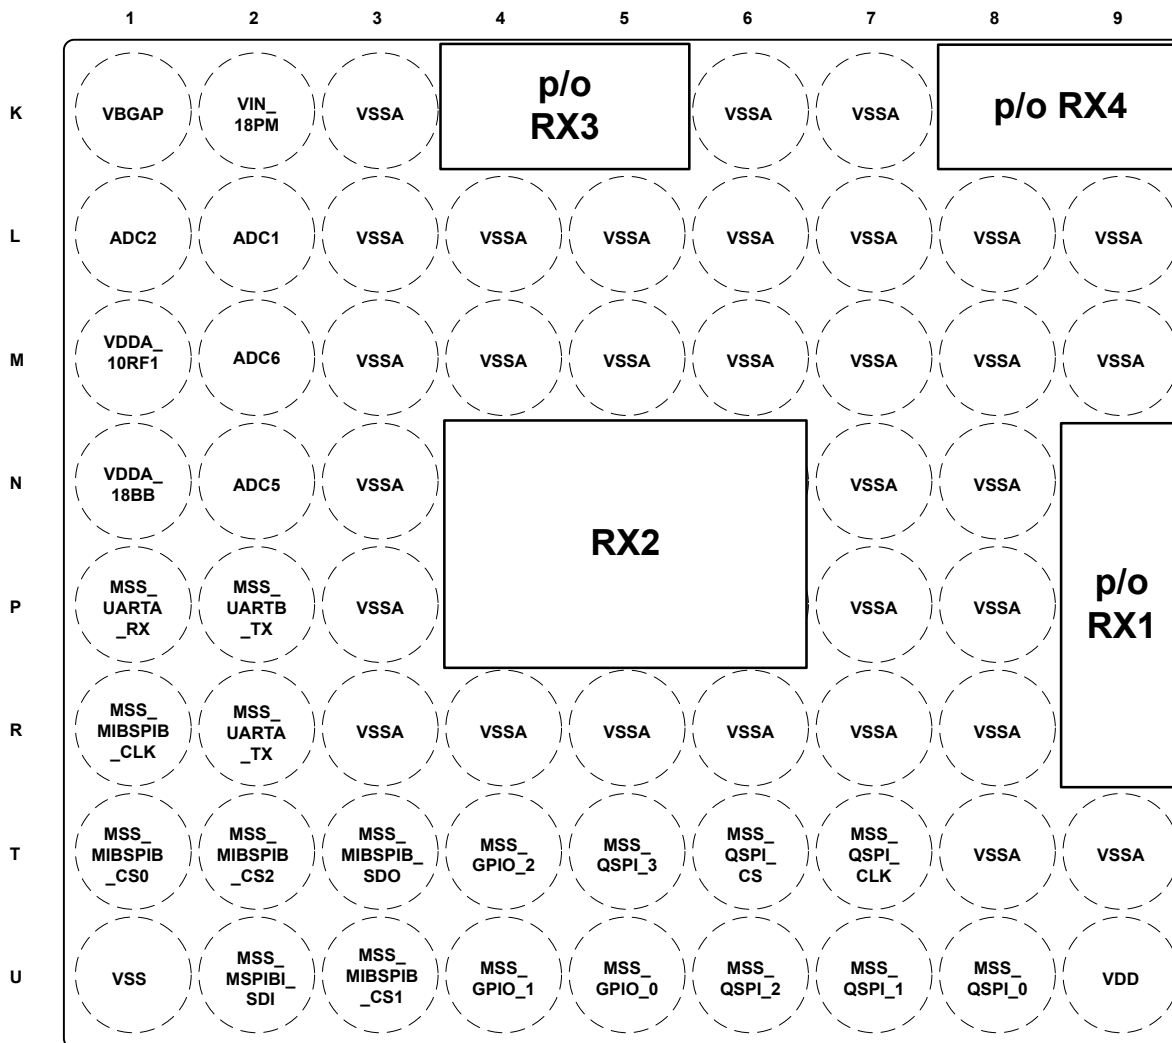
|   | 1 | 2 | 3 | 4 | 5 | 6 | 7 | 8 | 9 |
|---|---|---|---|---|---|---|---|---|---|
| K | VBGAP | VIN_ 18PM | VSSA | p/o RX3 | | VSSA | VSSA | p/o RX4 | |
| L | ADC2 | ADC1 | VSSA | VSSA | VSSA | VSSA | VSSA | VSSA | VSSA |
| M | VDDA_ 10RF1 | ADC6 | VSSA | VSSA | VSSA | VSSA | VSSA | VSSA | VSSA |
| N | VDDA_ 18BB | ADC5 | VSSA | RX2 | | | VSSA | VSSA | p/o RX1 |
| P | MSS_ UARTA _RX | MSS_ UARTB _TX | VSSA | | | | VSSA | VSSA | |
| R | MSS_ MIBSPIB _CLK | MSS_ UARTA _TX | VSSA | VSSA | VSSA | VSSA | VSSA | VSSA | |
| T | MSS_ MIBSPIB _CS0 | MSS_ MIBSPIB _CS2 | MSS_ MIBSPIB_ SDO | MSS_ GPIO_2 | MSS_ QSPI_3 | MSS_ QSPI_ CS | MSS_ QSPI_ CLK | VSSA | VSSA |
| U | VSS | MSS_ MSPIBI_ SDI | MSS_ MIBSPIB _CS1 | MSS_ GPIO_1 | MSS_ GPIO_0 | MSS_ QSPI_2 | MSS_ QSPI_1 | MSS_ QSPI_0 | VDD |